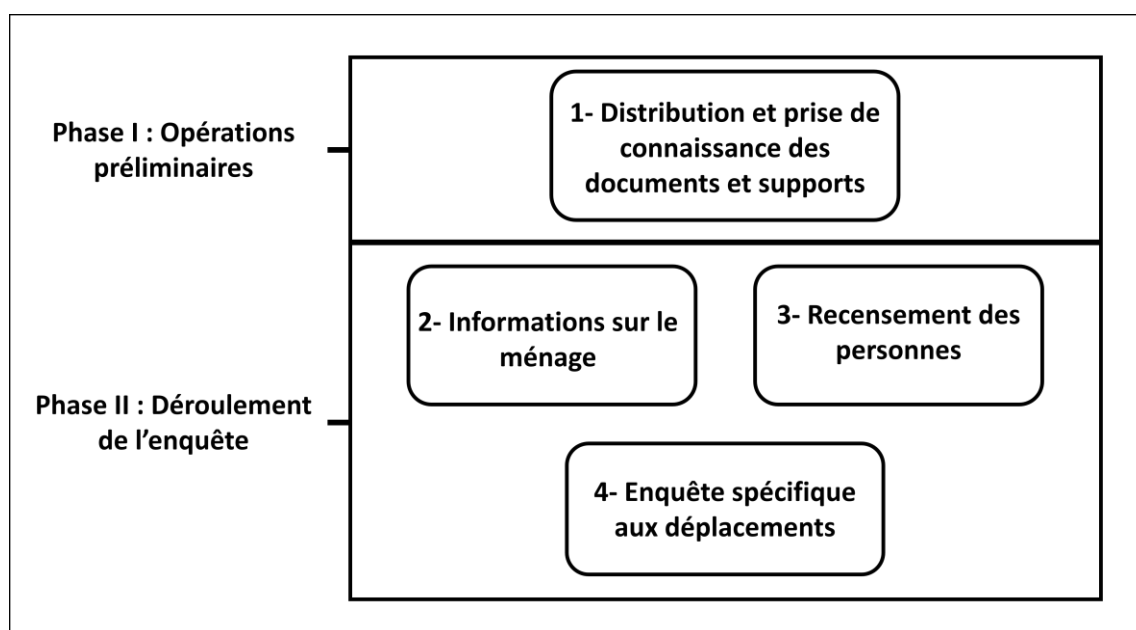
Phase I : Opérations préliminaires

1- Distribution et prise de connaissance des documents et supports

Phase II : Déroulement de l'enquête

2- Informations sur le ménage

3- Recensement des personnes

4- Enquête spécifique aux déplacements